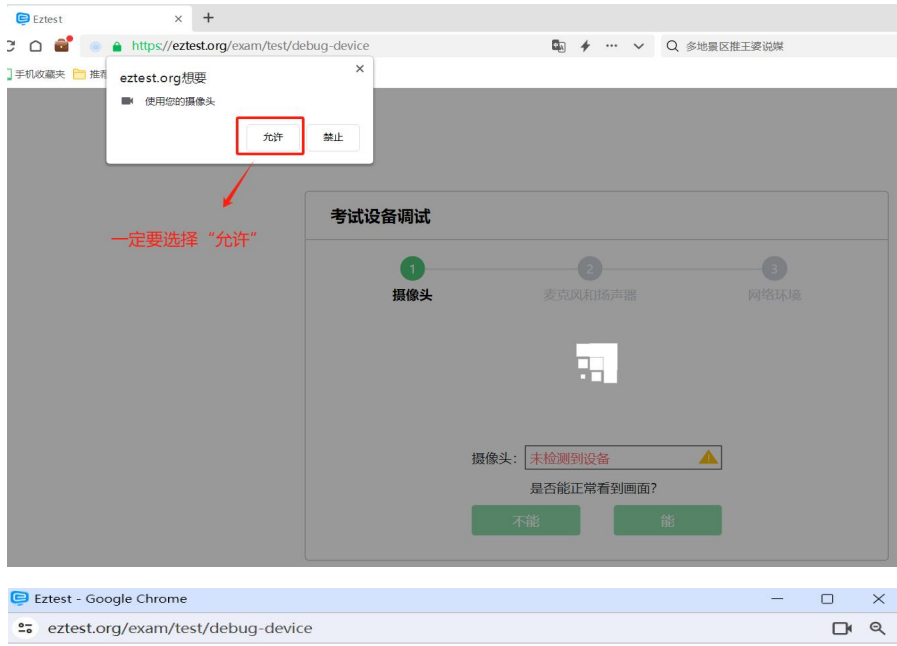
Eztest ×

https://eztest.org/exam/test/debug-device

多地景区推王婆说媒

手机收藏夹 推荐

eztest.org想要
使用您的摄像头
允许 禁止

一定要选择“允许”

考试设备调试

1 摄像头
2 麦克风和扬声器
3 网络环境

摄像头: 未检测到设备

是否能正常看到画面?

不能 能

Eztest - Google Chrome

eztest.org/exam/test/debug-device